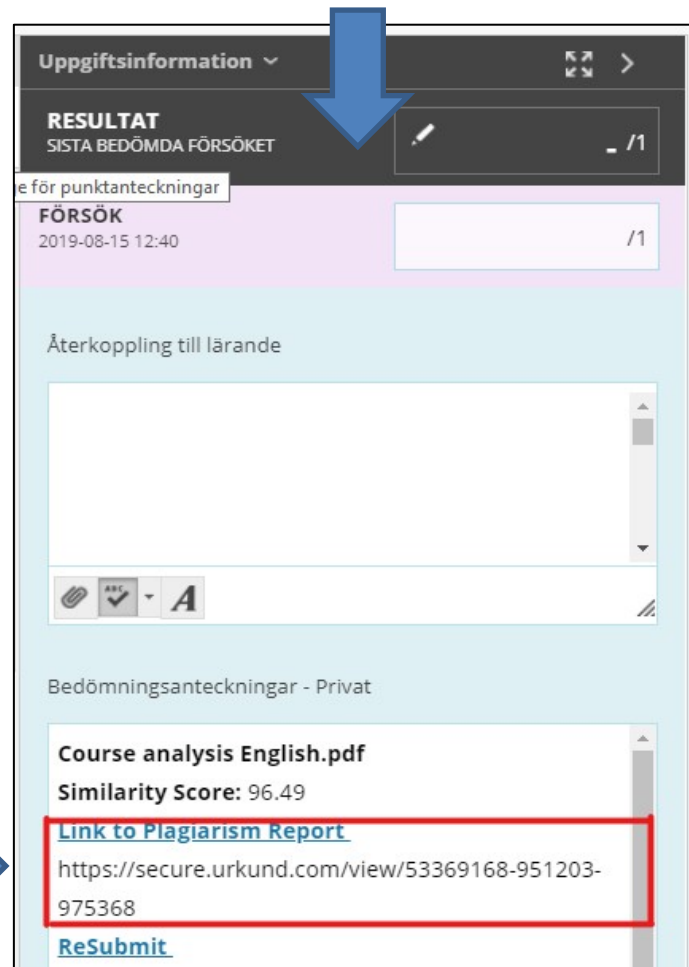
Uppgiftsinformation

RESULTAT
SISTA BEDÖMDA FÖRSÖKET

_ /1

e för punktanteckningar

FÖRSÖK
2019-08-15 12:40

/1

Återkoppling till lärande

Bedömningsanteckningar - Privat

**Course analysis English.pdf**
**Similarity Score:** 96.49
Link to Plagiarism Report
https://secure.urkund.com/view/53369168-951203-975368
ReSubmit